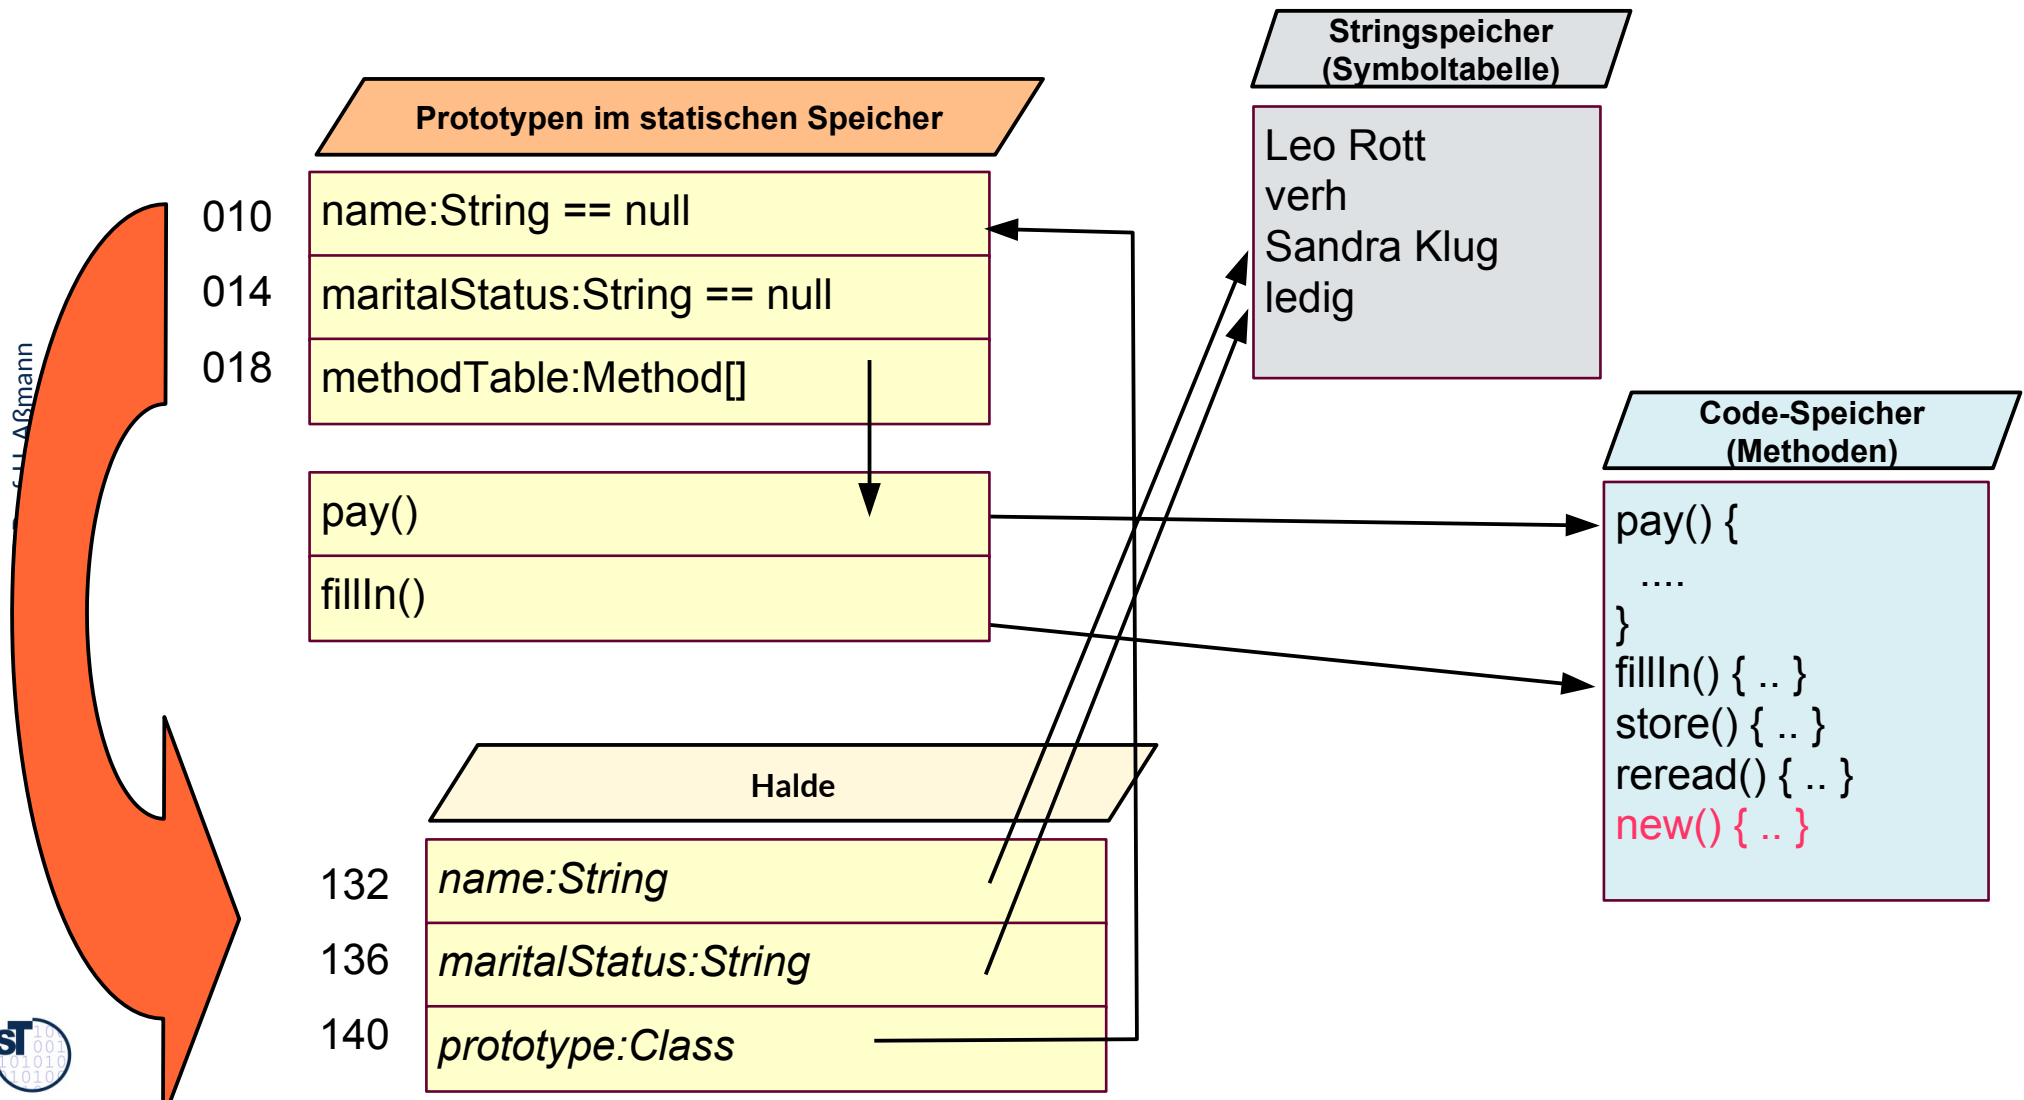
Prototypen im statischen Speicher

010
014
018

name:String == null
maritalStatus:String == null
methodTable:Method[]

pay()
fillIn()

Stringspeicher (Symboltabelle)

Leo Rott
verh
Sandra Klug
ledig

Code-Speicher (Methoden)

pay() {
....
}
fillIn() { .. }
store() { .. }
reread() { .. }
new() { .. }

Halde

132
136
140

name:String
maritalStatus:String
prototype:Class

Aßmann

ST